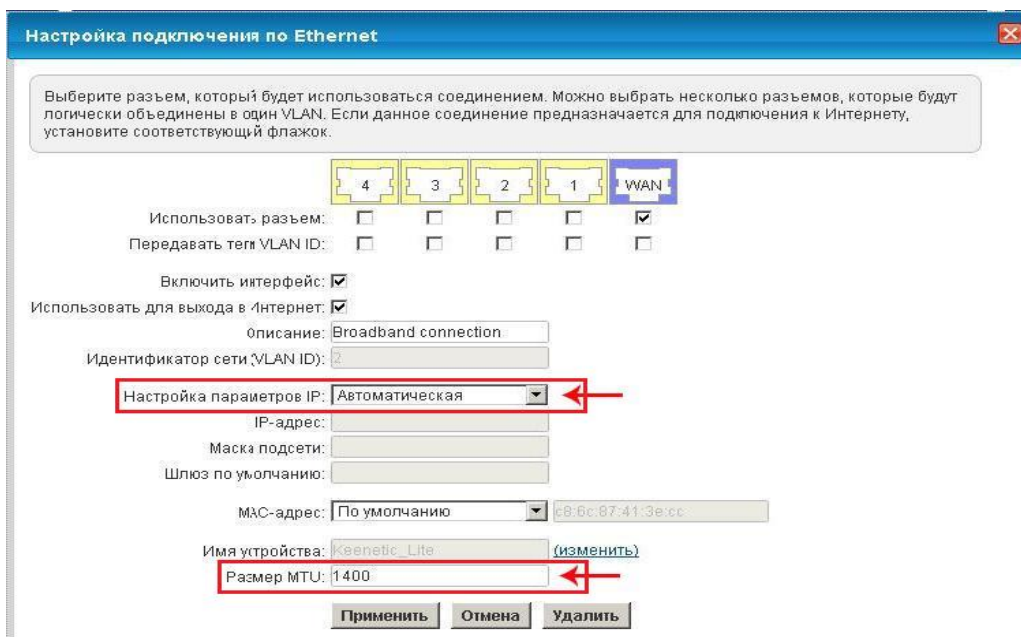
Настройка подключения по Ethernet

Выберите разъем, который будет использоваться соединением. Можно выбрать несколько разъемов, которые будут логически объединены в один VLAN. Если данное соединение предназначается для подключения к Интернету, установите соответствующий флажок.

4 3 2 1 WAN

Использовать разъем:
Передавать теги VLAN ID:

Включить интерфейс:
Использовать для выхода в Интернет:
Описание: Broadband connection
Идентификатор сети (VLAN ID): 2

Настройка параметров IP: Автоматическая
IP-адрес:
Маска подсети:
Шлюз по умолчанию:

MAC-адрес: По умолчанию c8:6c:87:41:3e:cc

Имя устройства: Keenetic_Lite (изменить)
Размер MTU: 1400

Применить Отмена Удалить